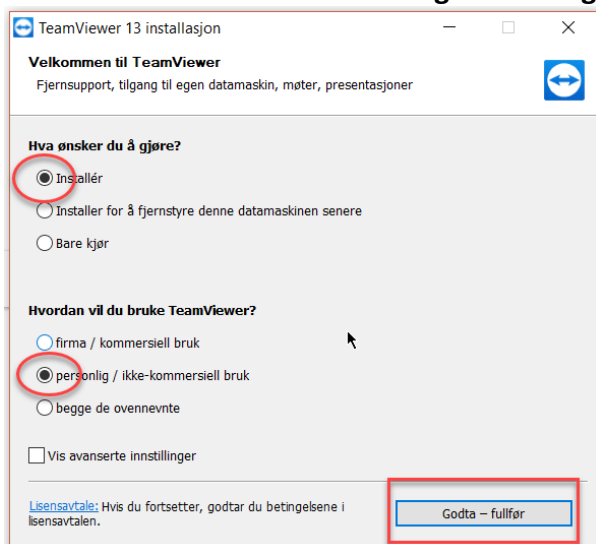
TeamViewer 13 installasjon

Velkommen til TeamViewer

Fjernsupport, tilgang til egen datamaskin, møter, presentasjoner

Hva ønsker du å gjøre?

Installér

Installer for å fjernstyre denne datamaskinen senere

Bare kjør

Hvordan vil du bruke TeamViewer?

firma / kommersiell bruk

personlig / ikke-kommersiell bruk

begge de ovennevnte

Vis avanserte innstillinger

Lisensavtale: Hvis du fortsetter, godtar du betingelsene i lisensavtalen.

Godta – fullfør